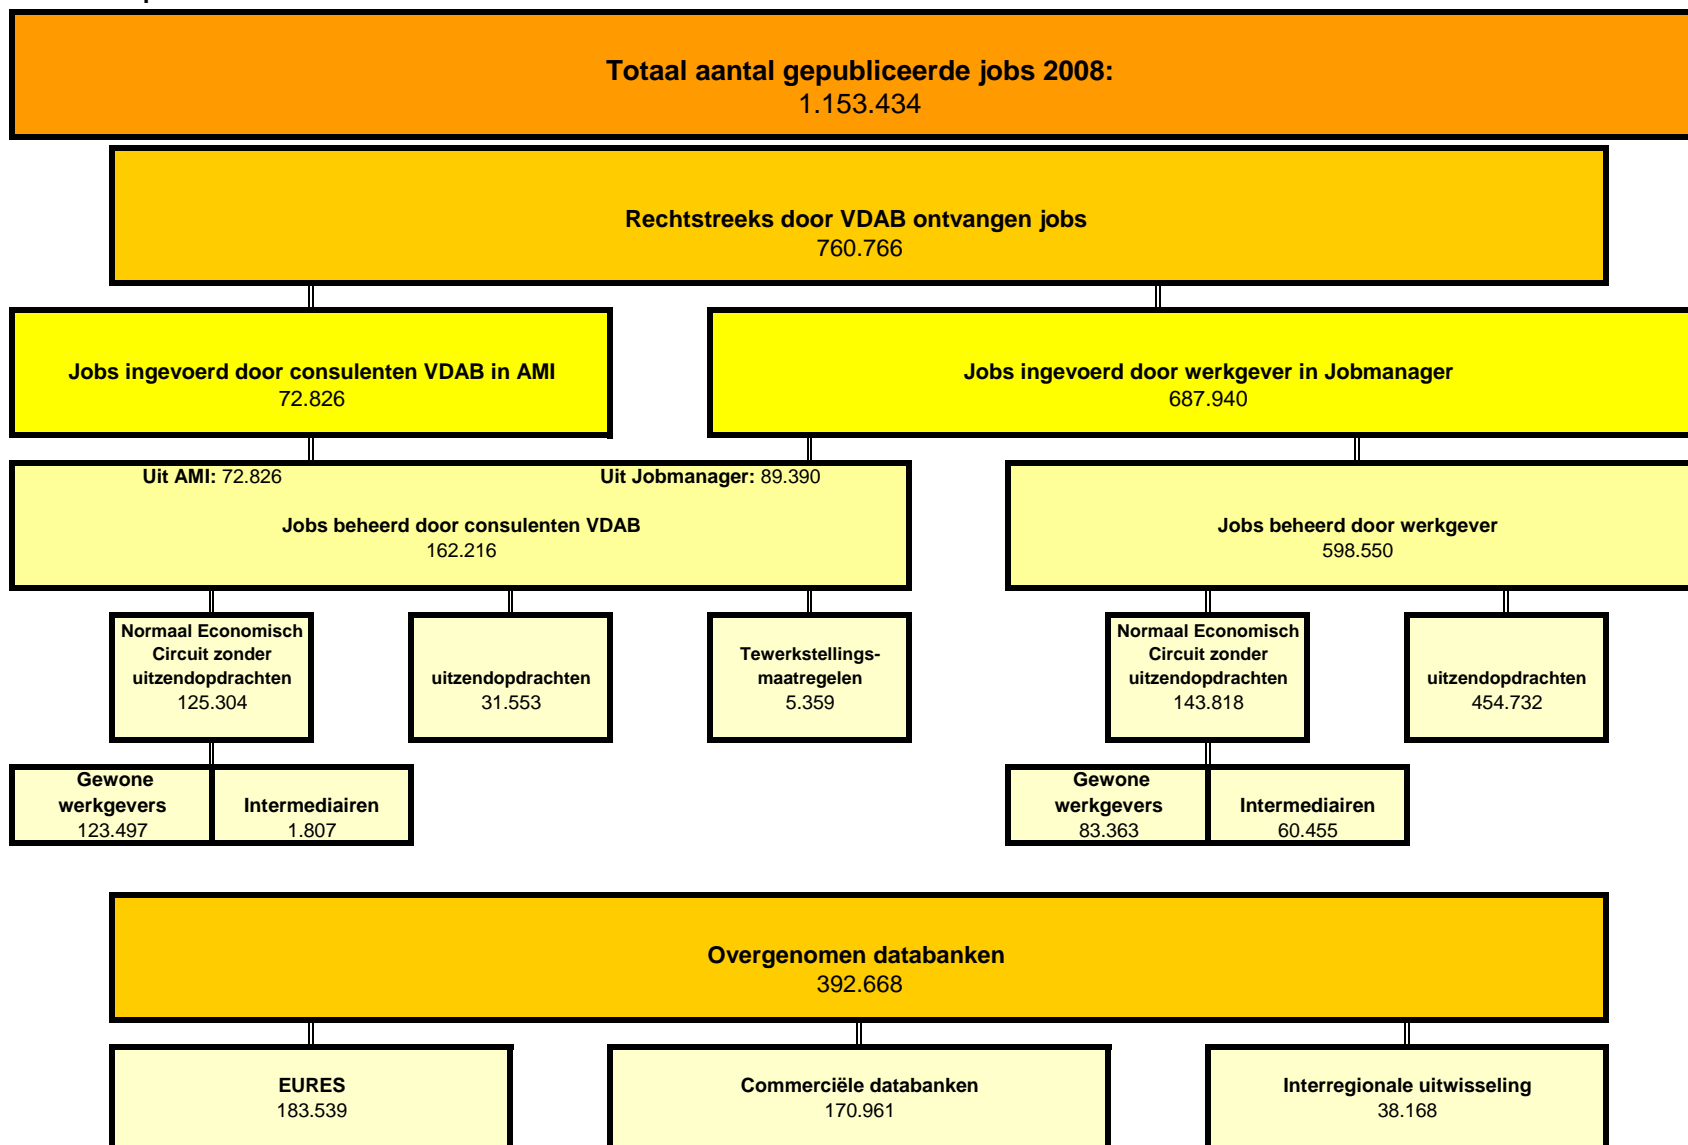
Totaal aantal gepubliceerde jobs 2008:
1.153.434

Rechtstreeks door VDAB ontvangen jobs
760.766

Jobs ingevoerd door consulenten VDAB in AMI
72.826

Jobs ingevoerd door werkgever in Jobmanager
687.940

Uit AMI: 72.826

Uit Jobmanager: 89.390

Jobs beheerd door consulenten VDAB
162.216

Jobs beheerd door werkgever
598.550

Normaal Economisch Circuit zonder uitzendopdrachten
125.304

uitzendopdrachten
31.553

Tewerkstellingsmaatregelen
5.359

Normaal Economisch Circuit zonder uitzendopdrachten
143.818

uitzendopdrachten
454.732

Gewone werkgevers
123.497

Intermediairen
1.807

Gewone werkgevers
83.363

Intermediairen
60.455

Overgenomen databanken
392.668

EURES
183.539

Commerciële databanken
170.961

Interregionale uitwisseling
38.168